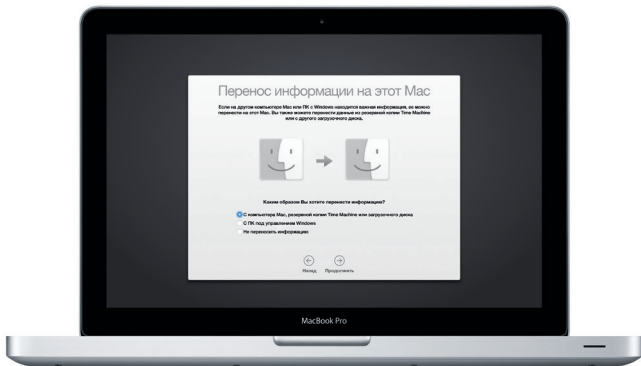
Перенос информации на этот Mac

Если на другом компьютере Mac или ПК с Windows находится важная информация, ее можно перенести на этот Mac. Вы также можете перенести данные из резервной копии Time Machine или с другого загрузочного диска.

Каким образом Вы хотите перенести информацию?

С компьютера Mac, резервной копии Time Machine или загрузочного диска

С ПК под управлением Windows

Не переносить информацию

Назад Продолжить

MacBook Pro